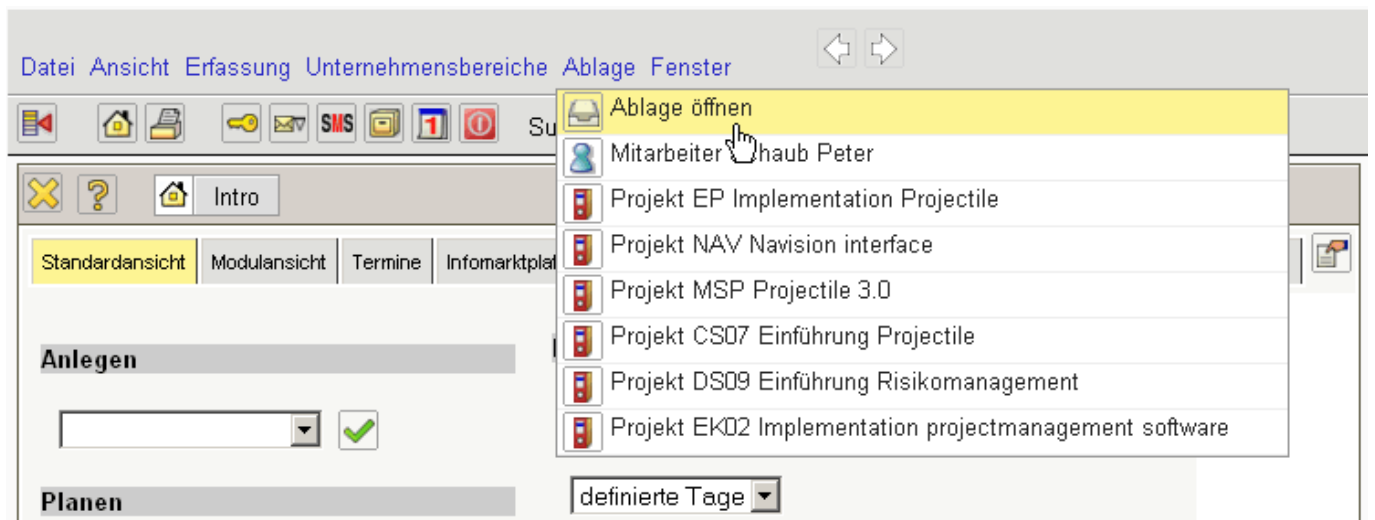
Datei Ansicht Erfassung Unternehmensbereiche Ablage Fenster

SMS 1 Su

Intro

Standardansicht Modulansicht Termine Infomarktplat

Anlegen

Planen

definierte Tage

Ablage öffnen
Mitarbeiter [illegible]haub Peter
Projekt EP Implementation Projectile
Projekt NAV Navision interface
Projekt MSP Projectile 3.0
Projekt CS07 Einführung Projectile
Projekt DS09 Einführung Risikomanagement
Projekt EK02 Implementation projectmanagement software